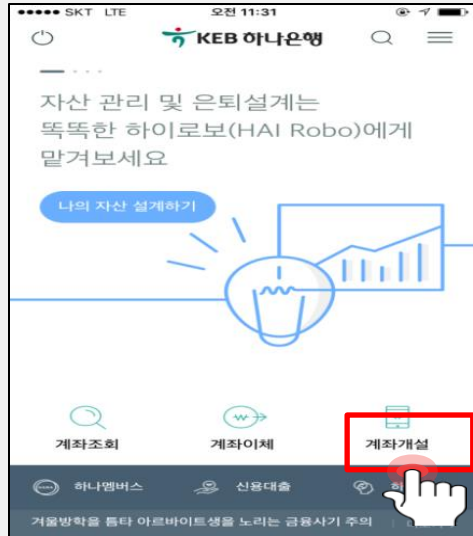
●●●●● SKT LTE
오전 11:31

KEB 하나은행

자산 관리 및 은퇴설계는 똑똑한 하이로보(HAI Robo)에게 맡겨보세요

나의 자산 설계하기

계좌조회
계좌이체
계좌개설

하나멤버스
신용대출
하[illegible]

겨울방학을 틈타 아르바이트생을 노리는 금융사기 주의